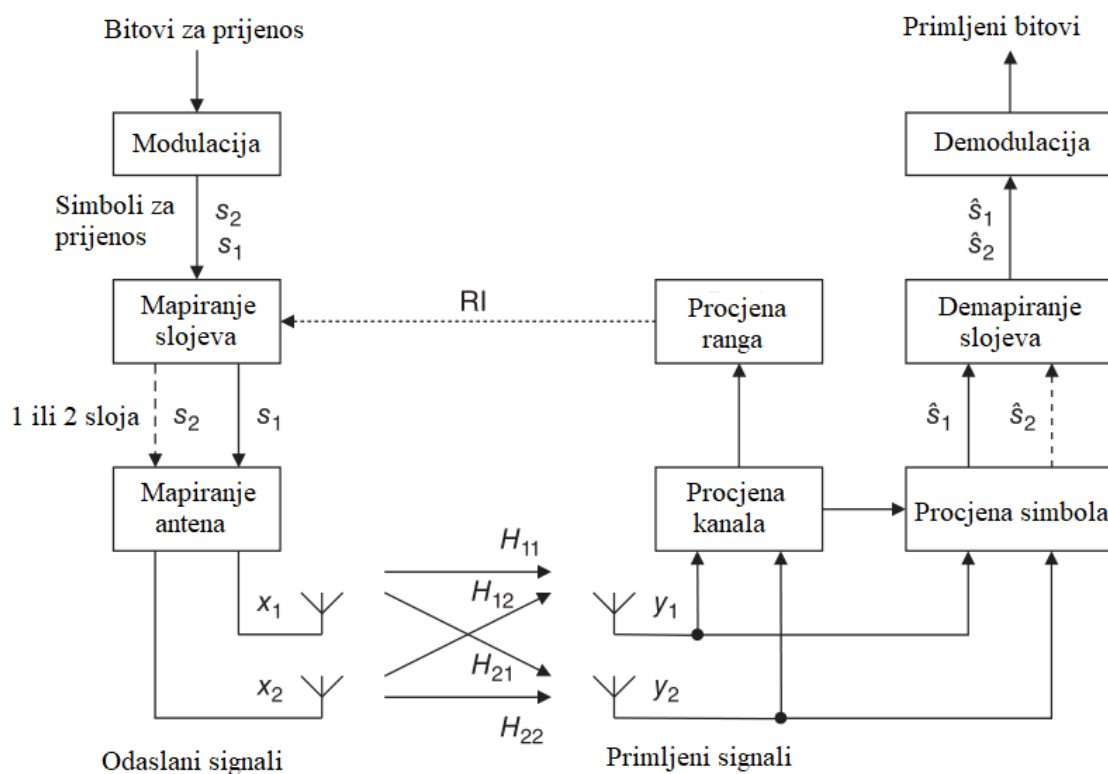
Bitovi za prijenos

Modulacija

Simboli za prijenos
$s_2$
$s_1$

Mapiranje slojeva

RI

Procjena ranga

1 ili 2 sloja
$s_2$
$s_1$

Mapiranje antena

$x_1$
$x_2$

$H_{11}$
$H_{12}$
$H_{21}$
$H_{22}$

$y_1$
$y_2$

Procjena kanala

Procjena simbola

$\hat{s}_1$
$\hat{s}_2$

Demapiranje slojeva

$\hat{s}_1$
$\hat{s}_2$

Demodulacija

Primljeni bitovi

Odaslani signali

Primljeni signali